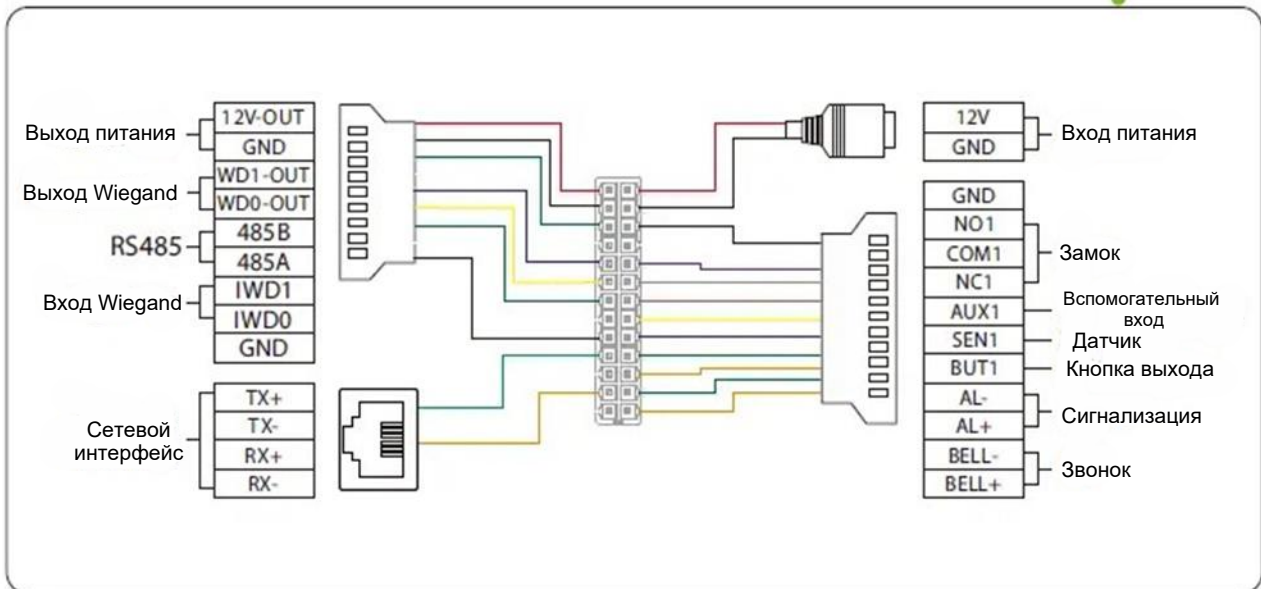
Выход питания
12V-OUT
GND
Выход Wiegand
WD1-OUT
WD0-OUT
RS485
485B
485A
Вход Wiegand
IWD1
IWD0
GND
Сетевой интерфейс
TX+
TX-
RX+
RX-

12V
GND
Вход питания
GND
NO1
COM1
NC1
Замок
AUX1
Вспомогательный вход
SEN1
Датчик
BUT1
Кнопка выхода
AL-
AL+
Сигнализация
BELL-
BELL+
Звонок